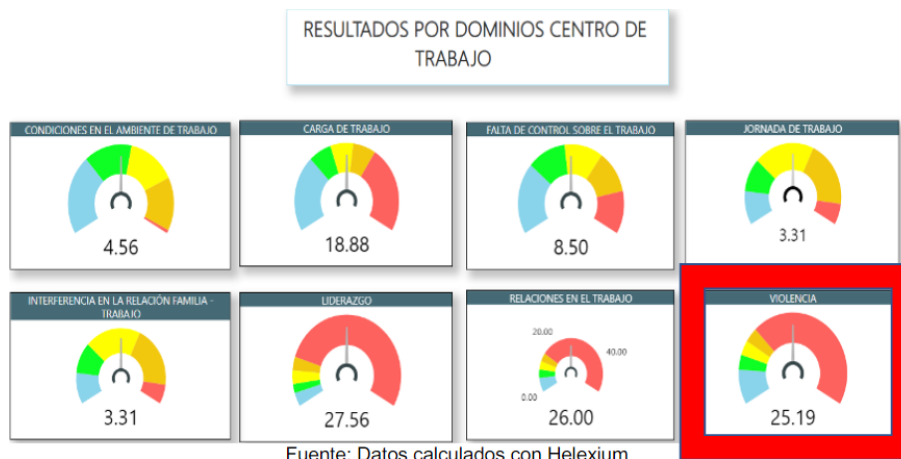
RESULTADOS POR DOMINIOS CENTRO DE TRABAJO

CONDICIONES EN EL AMBIENTE DE TRABAJO
4.56

CARGA DE TRABAJO
18.88

FALTA DE CONTROL SOBRE EL TRABAJO
8.50

JORNADA DE TRABAJO
3.31

INTERFERENCIA EN LA RELACIÓN FAMILIA - TRABAJO
3.31

LIDERAZGO
27.56

RELACIONES EN EL TRABAJO
20.00
40.00
0.00
26.00

VIOLENCIA
25.19

Fuente: Datos calculados con Helexium